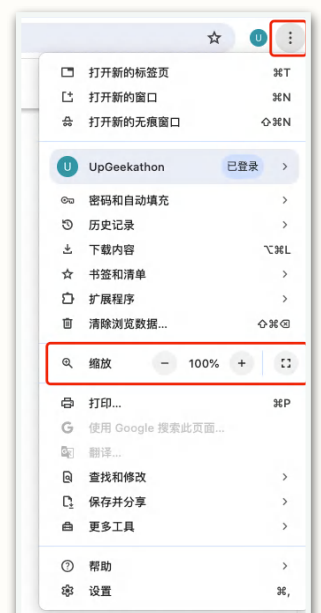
U

打开新的标签页 ⌘T
打开新的窗口 ⌘N
打开新的无痕窗口 ⇧⌘N

U UpGeekathon 已登录 >

密码和自动填充 >
历史记录 >
下载内容 ⌥⌘L
书签和清单 >
扩展程序 >
清除浏览数据... ⇧⌘⌫

缩放 − 100% +

打印... ⌘P
使用 Google 搜索此页面...
翻译...
查找和修改 >
保存并分享 >
更多工具 >

帮助 >
设置 ⌘,